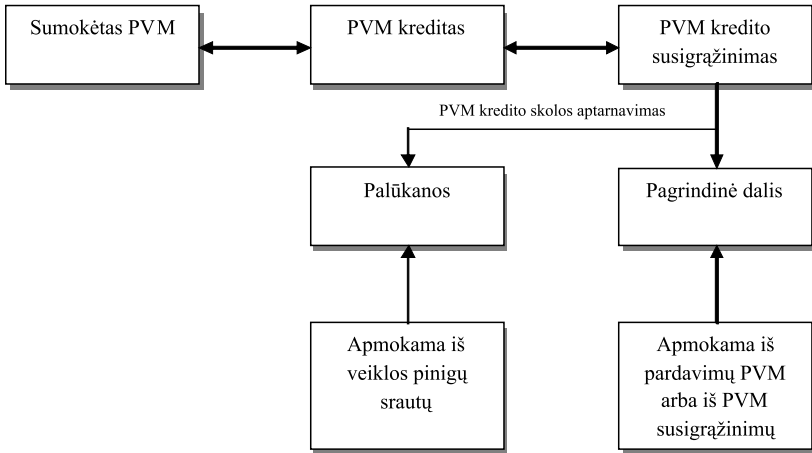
Sumokėtas PVM

PVM kreditas

PVM kredito susigrąžinimas

PVM kredito skolos aptarnavimas

Palūkanos

Pagrindinė dalis

Apmokama iš veiklos pinigų srautų

Apmokama iš pardavimų PVM arba iš PVM susigrąžinimų